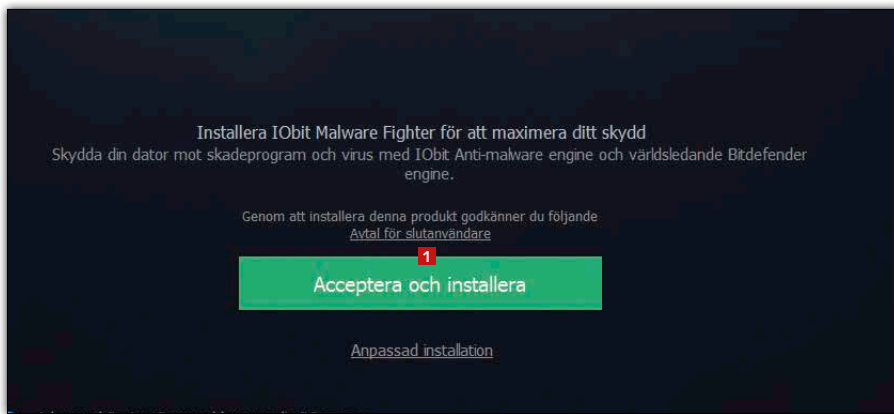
Installera IObit Malware Fighter för att maximera ditt skydd
Skydda din dator mot skadeprogram och virus med IObit Anti-malware engine och världsledande Bitdefender engine.

Genom att installera denna produkt godkänner du följande
Avtal för slutanvändare

1

Acceptera och installera

Anpassad installation